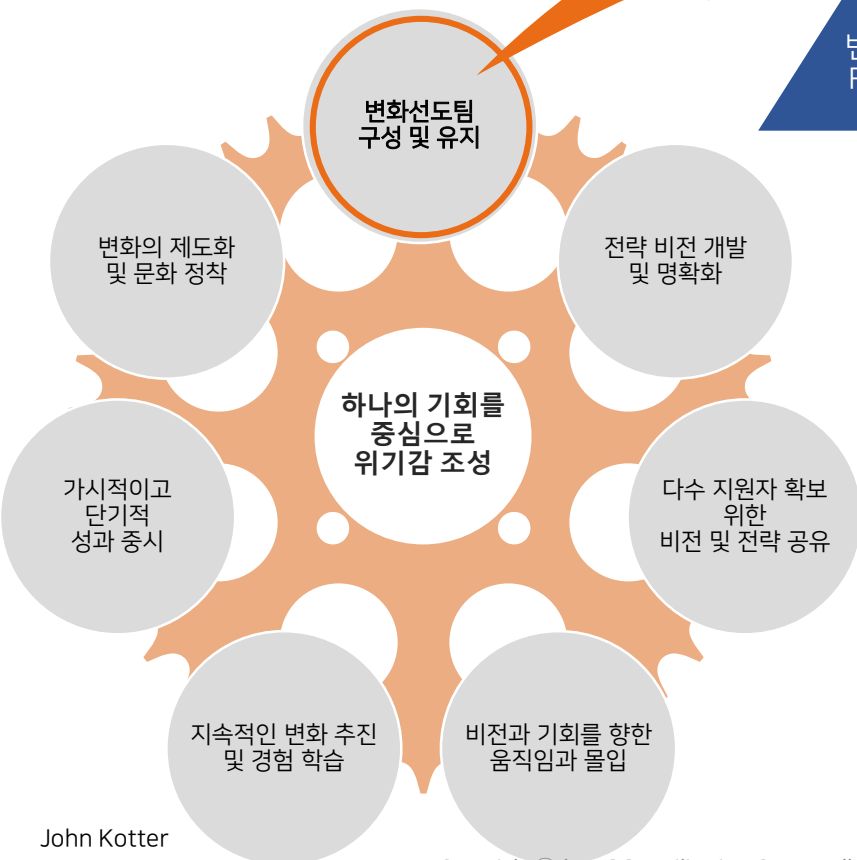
변화선도팀
구성 및 유지

변화의 제도화
및 문화 정착

전략 비전 개발
및 명확화

하나의 기회를
중심으로
위기감 조성

가시적이고
단기적
성과 중시

다수 지원자 확보
위한
비전 및 전략 공유

지속적인 변화 추진
및 경험 학습

비전과 기회를 향한
움직임과 몰입

John Kotter

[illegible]